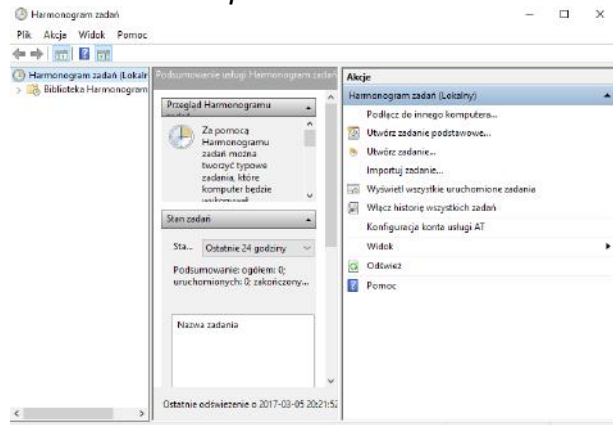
Harmonogram zadań

Plik Akcje Widok Pomoc

Harmonogram zadań (Lokaln

Biblioteka Harmonogram

Podsumowanie usługi Harmonogram zadań

Przegląd Harmonogramu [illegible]

Za pomocą Harmonogramu zadań można tworzyć typowe zadania, które komputer będzie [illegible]

Stan zadań

Sta... Ostatnie 24 godziny

Podsumowanie: ogółem: 0; uruchomionych: 0; zakończony...

Nazwa zadania

Ostatnie odświeżenie o 2017-03-05 20:21:5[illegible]

Akcje

Harmonogram zadań (Lokalny)

Podłącz do innego komputera...

Utwórz zadanie podstawowe...

Utwórz zadanie...

Importuj zadanie...

Wyświetl wszystkie uruchomione zadania

Włącz historię wszystkich zadań

Konfiguracja konta usługi AT

Widok

Odśwież

Pomoc